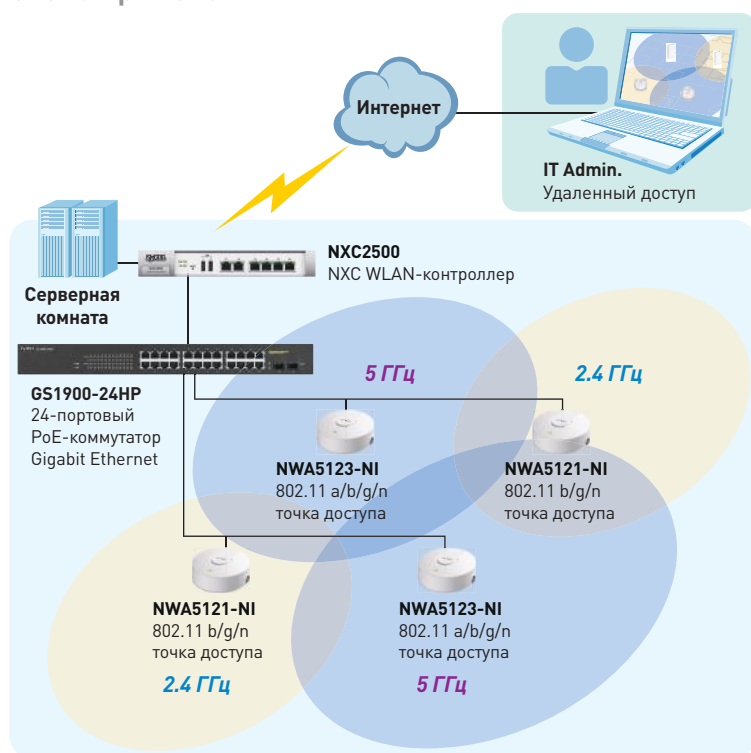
Интернет

IT Admin.
Удаленный доступ

Серверная комната

NXC2500
NXC WLAN-контроллер

GS1900-24HP
24-портовый
PoE-коммутатор
Gigabit Ethernet

5 ГГц

2.4 ГГц

NWA5123-NI
802.11 a/b/g/n
точка доступа

NWA5121-NI
802.11 b/g/n
точка доступа

NWA5121-NI
802.11 b/g/n
точка доступа

NWA5123-NI
802.11 a/b/g/n
точка доступа

2.4 ГГц

5 ГГц